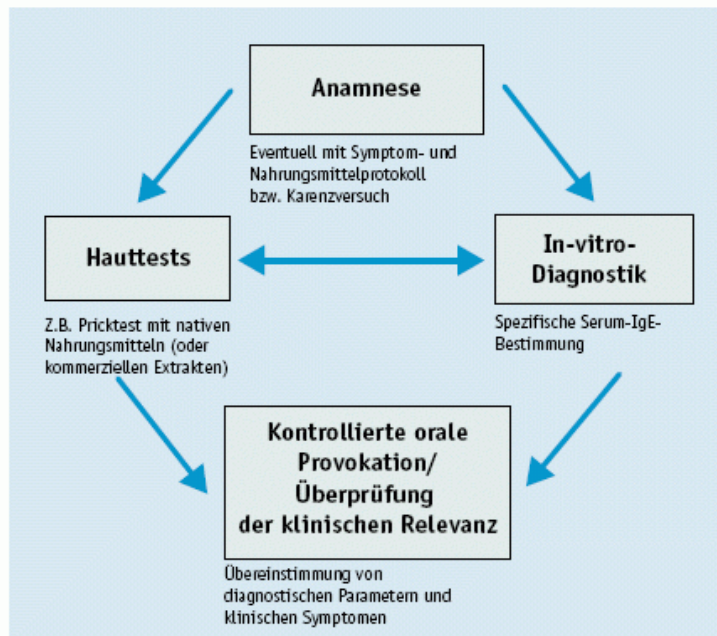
Anamnese

Eventuell mit Symptom- und Nahrungsmittelprotokoll bzw. Karenzversuch

Hauttests

Z.B. Pricktest mit nativen Nahrungsmitteln (oder kommerziellen Extrakten)

In-vitro-Diagnostik

Spezifische Serum-IgE-Bestimmung

Kontrollierte orale Provokation/ Überprüfung der klinischen Relevanz

Übereinstimmung von diagnostischen Parametern und klinischen Symptomen